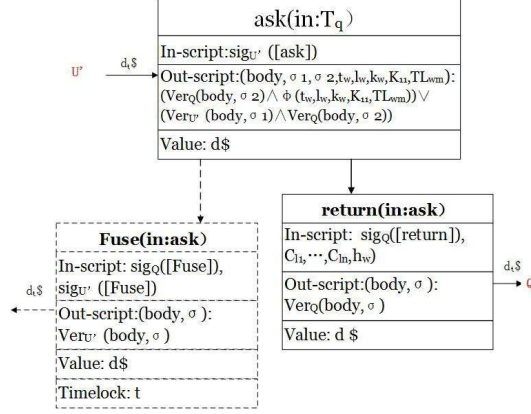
ask(in:$T_q$)

In-script:sig$_{U'}$ ([ask])

Out-script:(body, σ 1, σ 2,t$_w$,l$_w$,k$_w$,K$_{11}$,TL$_{wm}$): (Ver$_Q$(body, σ 2)∧ ϕ (t$_w$,l$_w$,k$_w$,K$_{11}$,TL$_{wm}$))∨ (Ver$_{U'}$ (body, σ 1)∧Ver$_Q$(body, σ 2))

Value: d$

U'

d,$

Fuse(in:ask)

In-script: sig$_Q$([Fuse]), sig$_{U'}$ ([Fuse])

Out-script:(body, σ ): Ver$_{U'}$ (body, σ )

Value: d$

Timelock: t

d,$

return(in:ask)

In-script: sig$_Q$([return]), C$_{l1}$,⋯,C$_{ln}$,h$_w$)

Out-script:(body, σ ): Ver$_Q$(body, σ )

Value: d $

d,$

Q